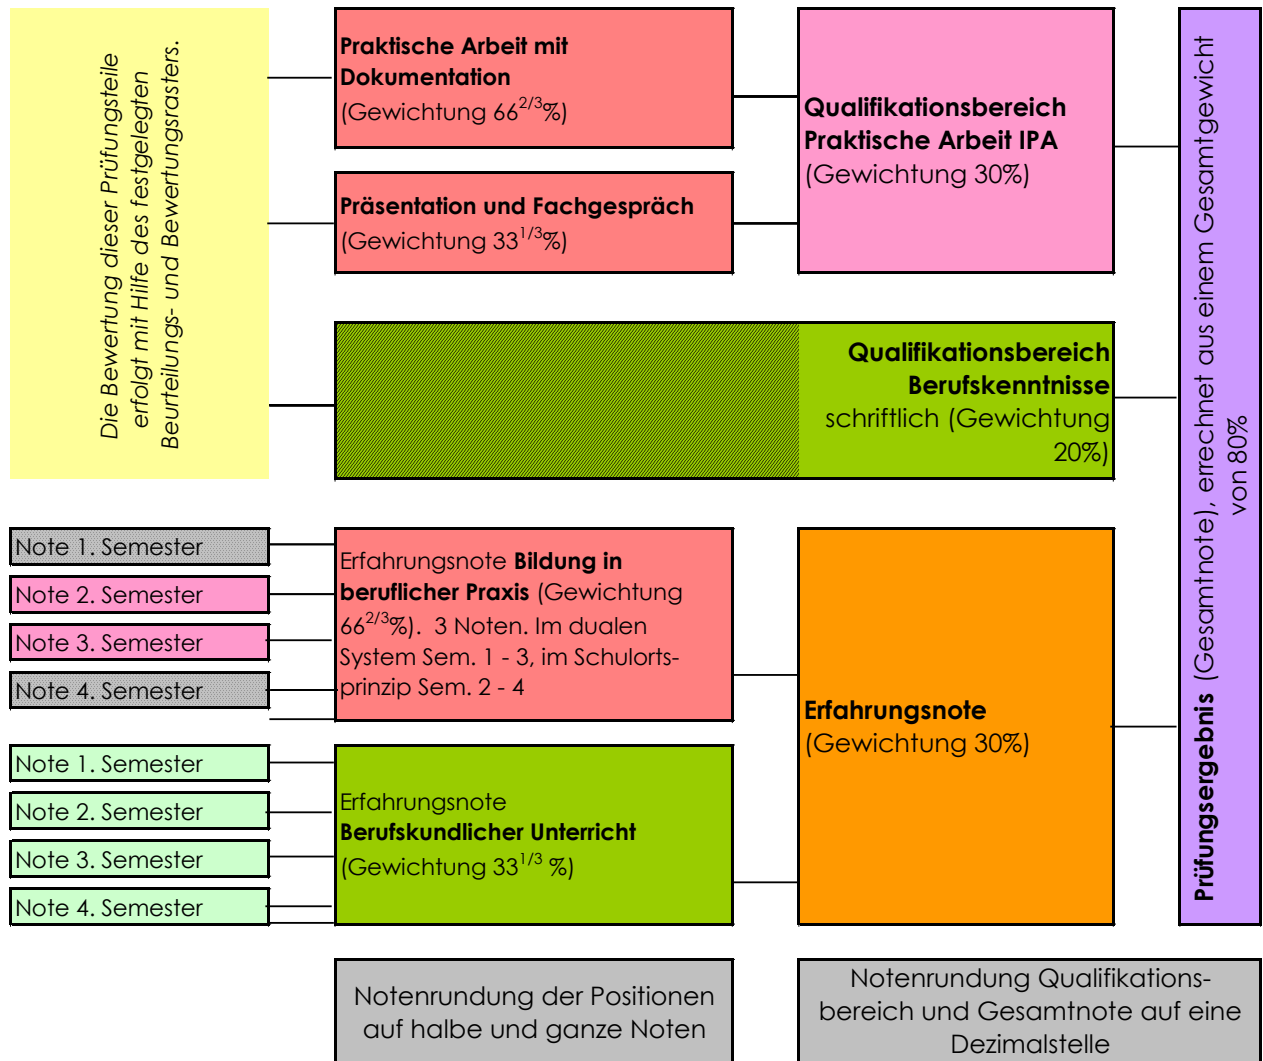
Die Bewertung dieser Prüfungsteile erfolgt mit Hilfe des festgelegten Beurteilungs- und Bewertungsrasters.

Praktische Arbeit mit Dokumentation (Gewichtung $66^{2/3}$%)

Präsentation und Fachgespräch (Gewichtung $33^{1/3}$%)

Qualifikationsbereich Praktische Arbeit IPA (Gewichtung 30%)

Qualifikationsbereich Berufskenntnisse schriftlich (Gewichtung 20%)

Note 1. Semester
Note 2. Semester
Note 3. Semester
Note 4. Semester

Erfahrungsnote Bildung in beruflicher Praxis (Gewichtung $66^{2/3}$%). 3 Noten. Im dualen System Sem. 1 - 3, im Schulortsprinzip Sem. 2 - 4

Note 1. Semester
Note 2. Semester
Note 3. Semester
Note 4. Semester

Erfahrungsnote Berufskundlicher Unterricht (Gewichtung $33^{1/3}$ %)

Erfahrungsnote (Gewichtung 30%)

Prüfungsergebnis (Gesamtnote), errechnet aus einem Gesamtgewicht von 80%

Notenrundung der Positionen auf halbe und ganze Noten

Notenrundung Qualifikationsbereich und Gesamtnote auf eine Dezimalstelle